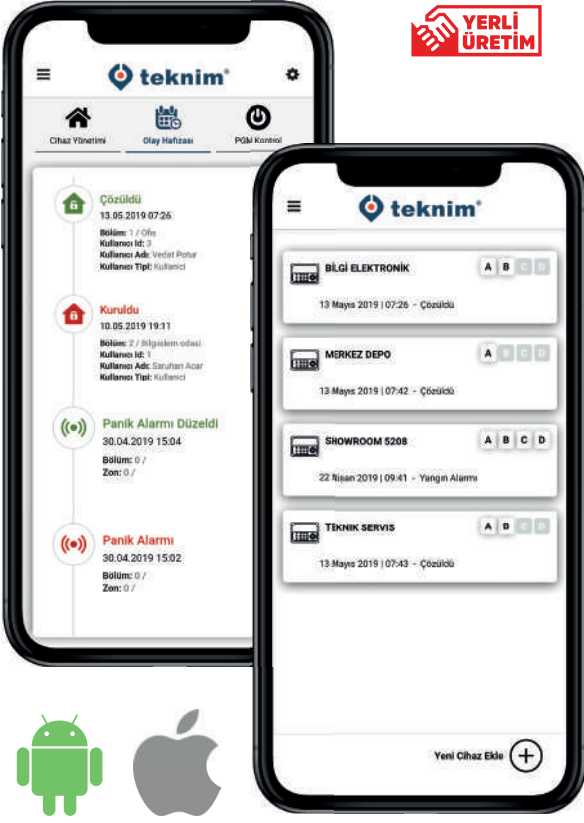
YERLİ ÜRETİM

teknim®

Cihaz Yönetimi
Olay Hafızası
PGM Kontrol

Çözüldü
13.05.2019 07:26
Bölüm: 1 / Ofis
Kullanıcı Id: 3
Kullanıcı Adı: Vedat Potur
Kullanıcı Tipi: Kullanıcı

Kuruldu
10.05.2019 19:11
Bölüm: 2 / Bilgisayar odası
Kullanıcı Id: 1
Kullanıcı Adı: Saruhan Acar
Kullanıcı Tipi: Kullanıcı

Panik Alarmı Düzeldi
30.04.2019 15:04
Bölüm: 0 /
Zon: 0 /

Panik Alarmı
30.04.2019 15:02
Bölüm: 0 /
Zon: 0 /

teknim®

BİLGİ ELEKTRONİK
A B C D
13 Mayıs 2019 | 07:26 - Çözüldü

MERKEZ DEPO
A B C D
13 Mayıs 2019 | 07:42 - Çözüldü

SHOWROOM 5208
A B C D
22 Nisan 2019 | 09:41 - Yangın Alarmı

TEKNIK SERVIS
A B C D
13 Mayıs 2019 | 07:43 - Çözüldü

Yeni Cihaz Ekle